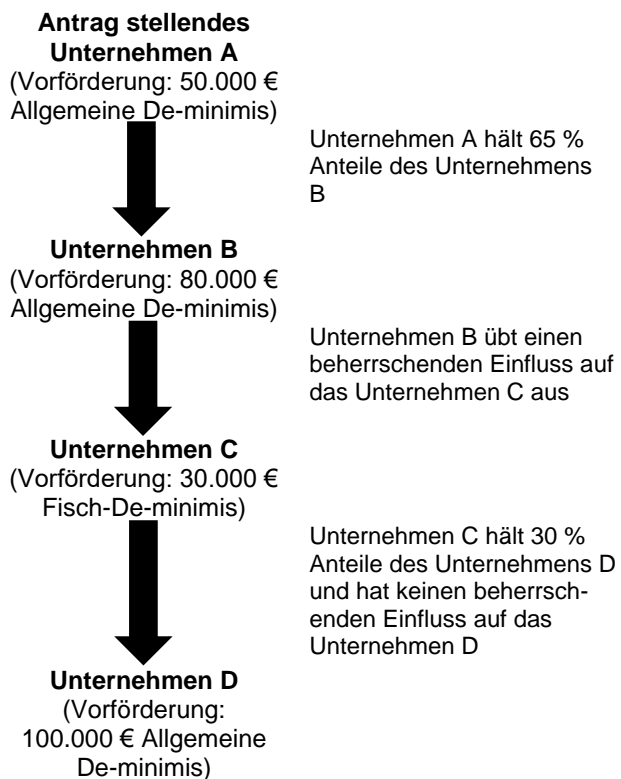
**Antrag stellendes Unternehmen A**
(Vorförderung: 50.000 € Allgemeine De-minimis)

Unternehmen A hält 65 % Anteile des Unternehmens B

**Unternehmen B**
(Vorförderung: 80.000 € Allgemeine De-minimis)

Unternehmen B übt einen beherrschenden Einfluss auf das Unternehmen C aus

**Unternehmen C**
(Vorförderung: 30.000 € Fisch-De-minimis)

Unternehmen C hält 30 % Anteile des Unternehmens D und hat keinen beherrschenden Einfluss auf das Unternehmen D

**Unternehmen D**
(Vorförderung: 100.000 € Allgemeine De-minimis)